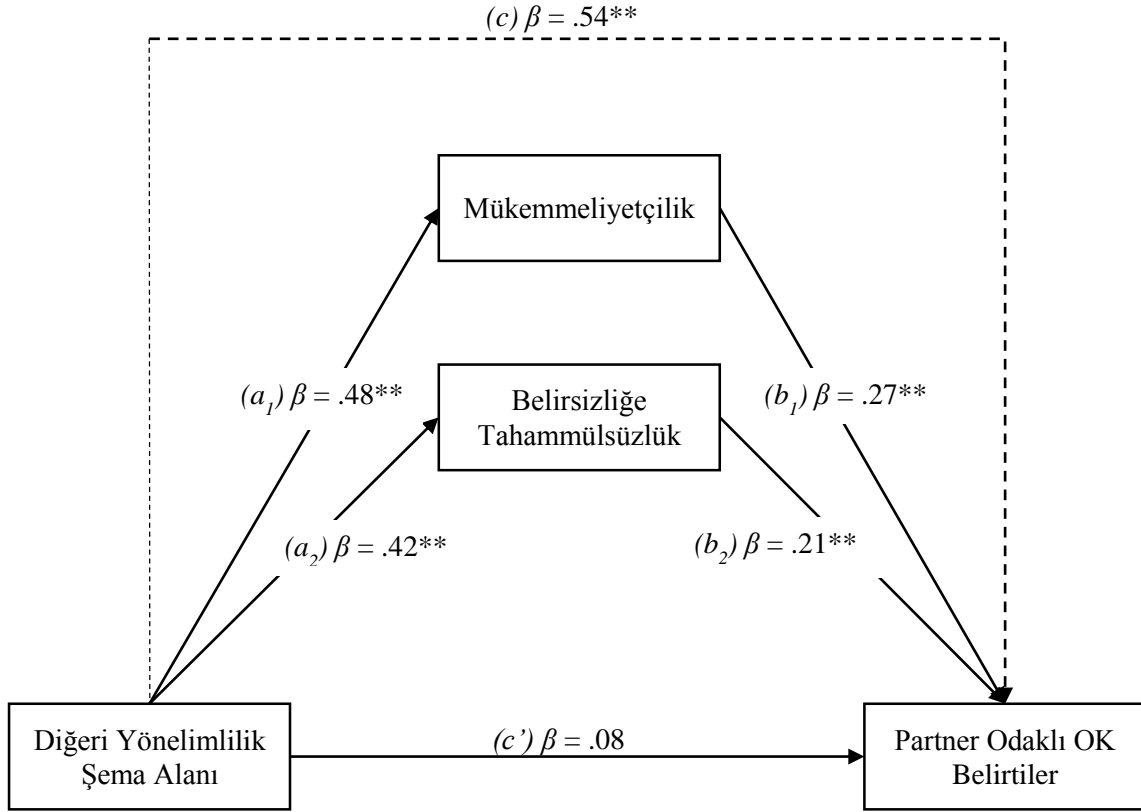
(c) $\beta$ = .54**

Mükemmeliyetçilik

($a_1$) $\beta$ = .48**

Belirsizliğe Tahammülsüzlük

($b_1$) $\beta$ = .27**

($a_2$) $\beta$ = .42**

($b_2$) $\beta$ = .21**

Diğeri Yönelimlilik Şema Alanı

(c') $\beta$ = .08

Partner Odaklı OK Belirtiler